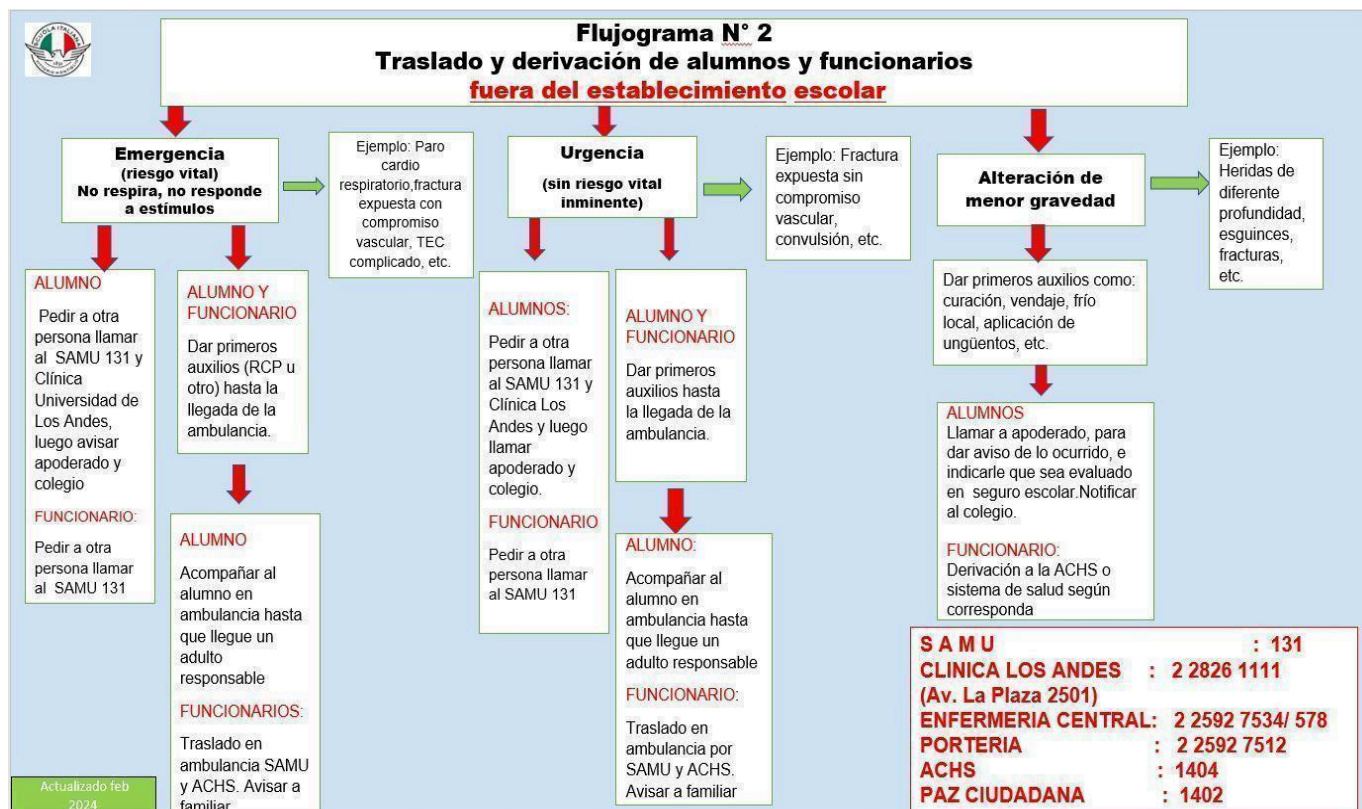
Flujograma N° 2
Traslado y derivación de alumnos y funcionarios
fuera del establecimiento escolar

Emergencia
(riesgo vital)
No respira, no responde a estímulos

Ejemplo: Paro cardio respiratorio,fractura expuesta con compromiso vascular, TEC complicado, etc.

ALUMNO
Pedir a otra persona llamar al SAMU 131 y Clínica Universidad de Los Andes, luego avisar apoderado y colegio
FUNCIONARIO:
Pedir a otra persona llamar al SAMU 131

ALUMNO Y FUNCIONARIO
Dar primeros auxilios (RCP u otro) hasta la llegada de la ambulancia.

ALUMNO
Acompañar al alumno en ambulancia hasta que llegue un adulto responsable
FUNCIONARIOS:
Traslado en ambulancia SAMU y ACHS. Avisar a familiar

Urgencia
(sin riesgo vital inminente)

Ejemplo: Fractura expuesta sin compromiso vascular, convulsión, etc.

ALUMNOS:
Pedir a otra persona llamar al SAMU 131 y Clínica Los Andes y luego llamar apoderado y colegio.
FUNCIONARIO
Pedir a otra persona llamar al SAMU 131

ALUMNO Y FUNCIONARIO
Dar primeros auxilios hasta la llegada de la ambulancia.

ALUMNO:
Acompañar al alumno en ambulancia hasta que llegue un adulto responsable
FUNCIONARIO:
Traslado en ambulancia por SAMU y ACHS. Avisar a familiar

Alteración de menor gravedad

Ejemplo: Heridas de diferente profundidad, esguinces, fracturas, etc.

Dar primeros auxilios como: curación, vendaje, frío local, aplicación de ungüentos, etc.

ALUMNOS
Llamar a apoderado, para dar aviso de lo ocurrido, e indicarle que sea evaluado en seguro escolar.Notificar al colegio.
FUNCIONARIO:
Derivación a la ACHS o sistema de salud según corresponda

S A M U : 131
CLINICA LOS ANDES : 2 2826 1111
(Av. La Plaza 2501)
ENFERMERIA CENTRAL: 2 2592 7534/ 578
PORTERIA : 2 2592 7512
ACHS : 1404
PAZ CIUDADANA : 1402

Actualizado feb 2024